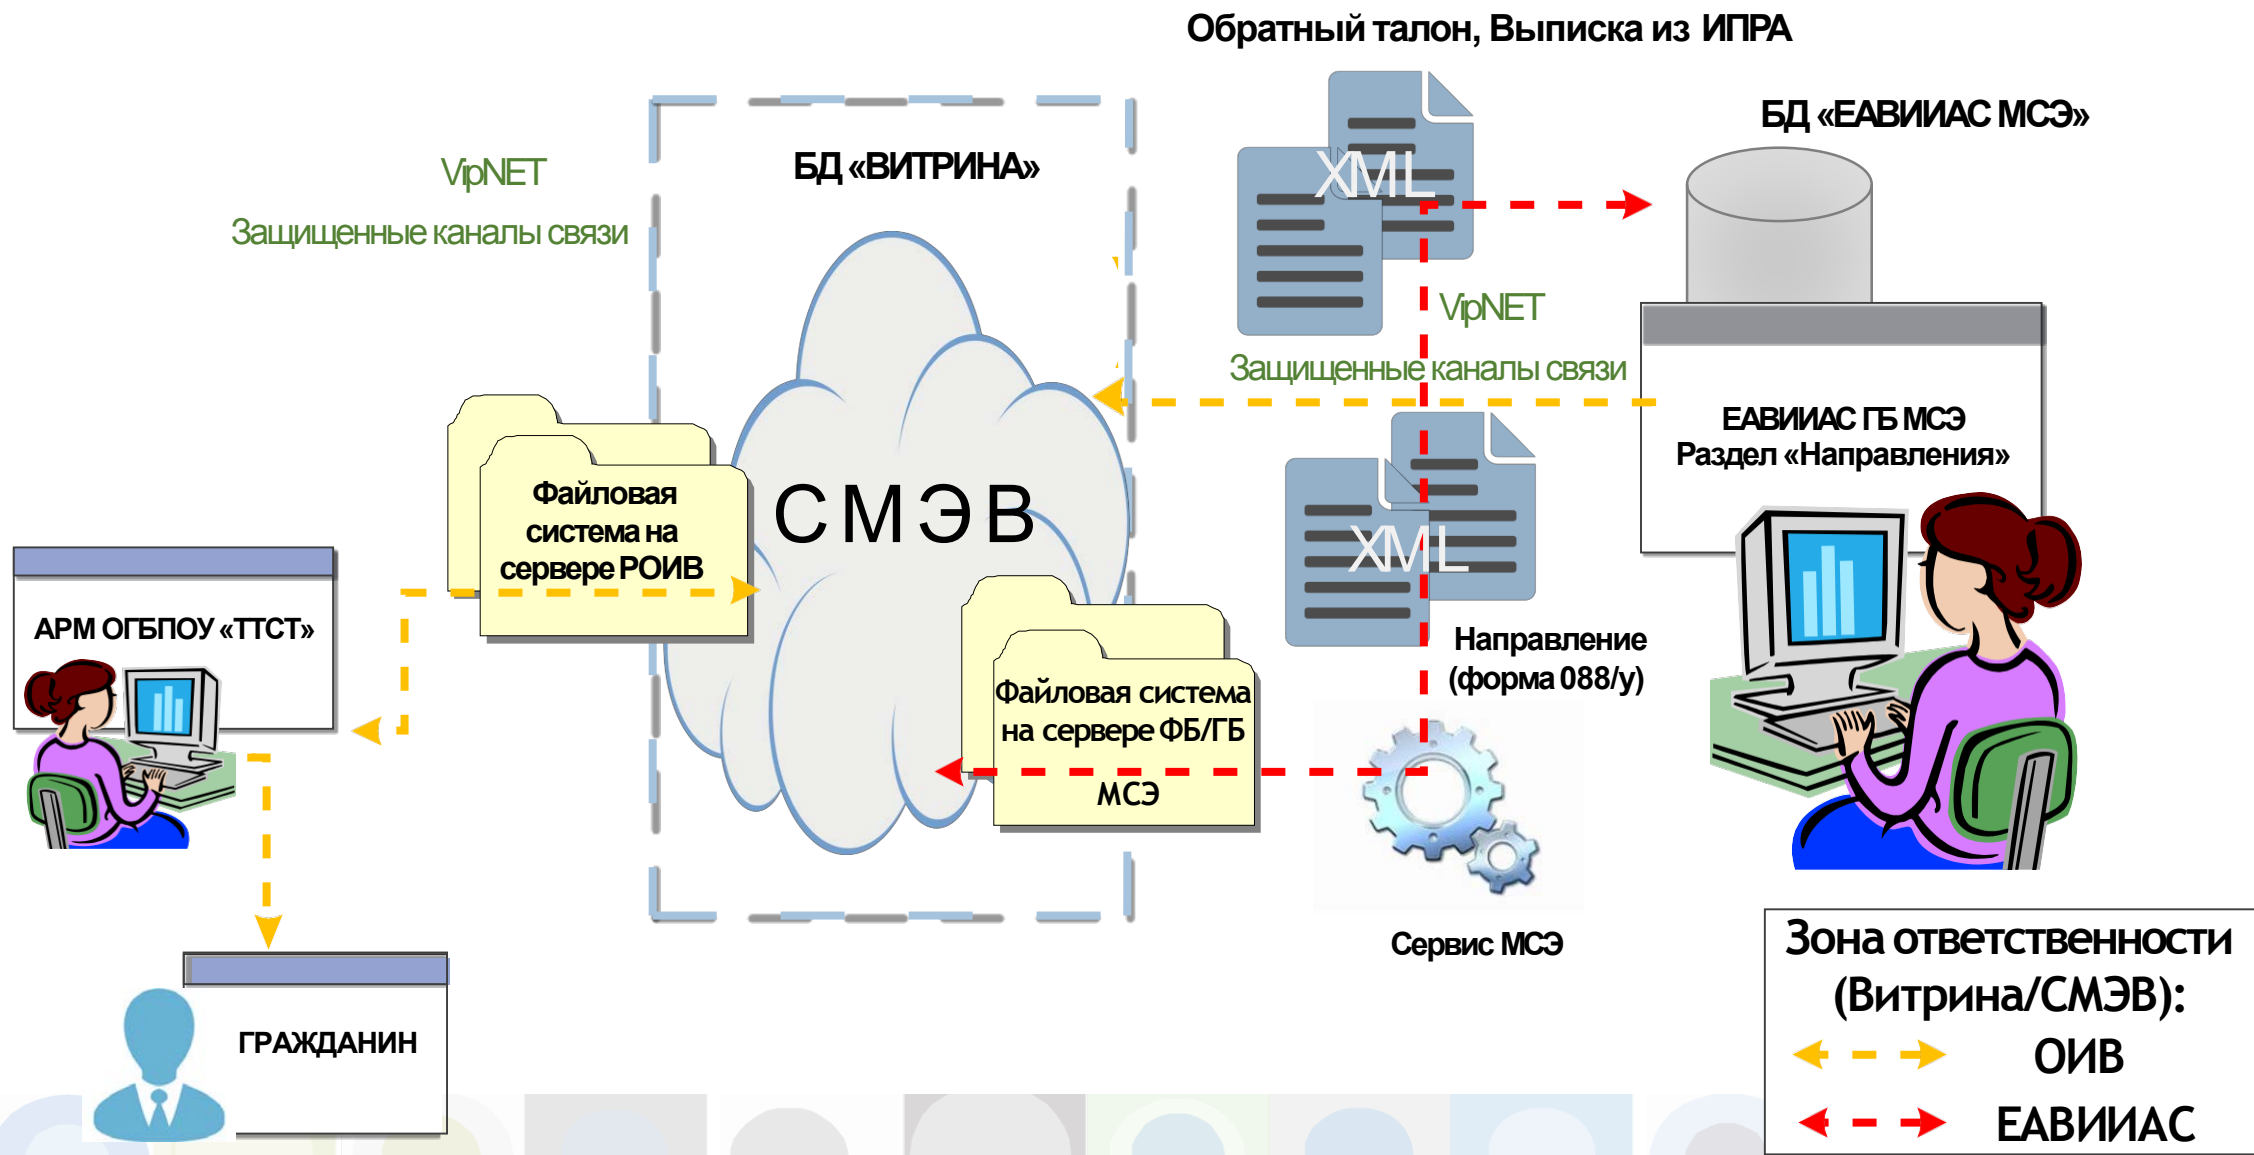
Обратный талон, Выписка из ИПРА

БД «ЕАВИИАС МСЭ»

VipNET

Защищенные каналы связи

БД «ВИТРИНА»

XML

VipNET

Защищенные каналы связи

ЕАВИИАС ГБ МСЭ
Раздел «Направления»

Файловая система на сервере РОИВ

СМЭВ

XML

АРМ ОГБПОУ «ТТСТ»

Направление (форма 088/у)

Файловая система на сервере ФБ/ГБ МСЭ

Сервис МСЭ

ГРАЖДАНИН

Зона ответственности (Витрина/СМЭВ):
ОИВ
ЕАВИИАС